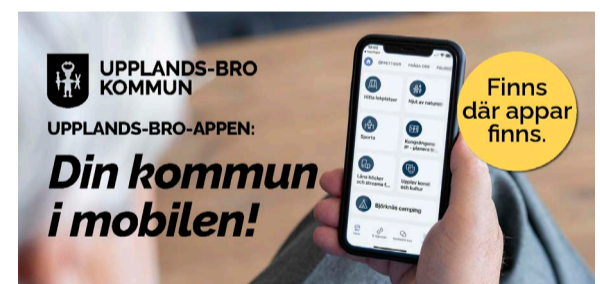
UPPLANDS-BRO KOMMUN

UPPLANDS-BRO-APPEN:

Din kommun i mobilen!

Finns där appar finns.

Hitta lekplatser

Njut av naturen

Sports

Kungsängens IP - planera fr...

Låna böcker och streama f...

Upplev konst och kultur

Björknäs camping